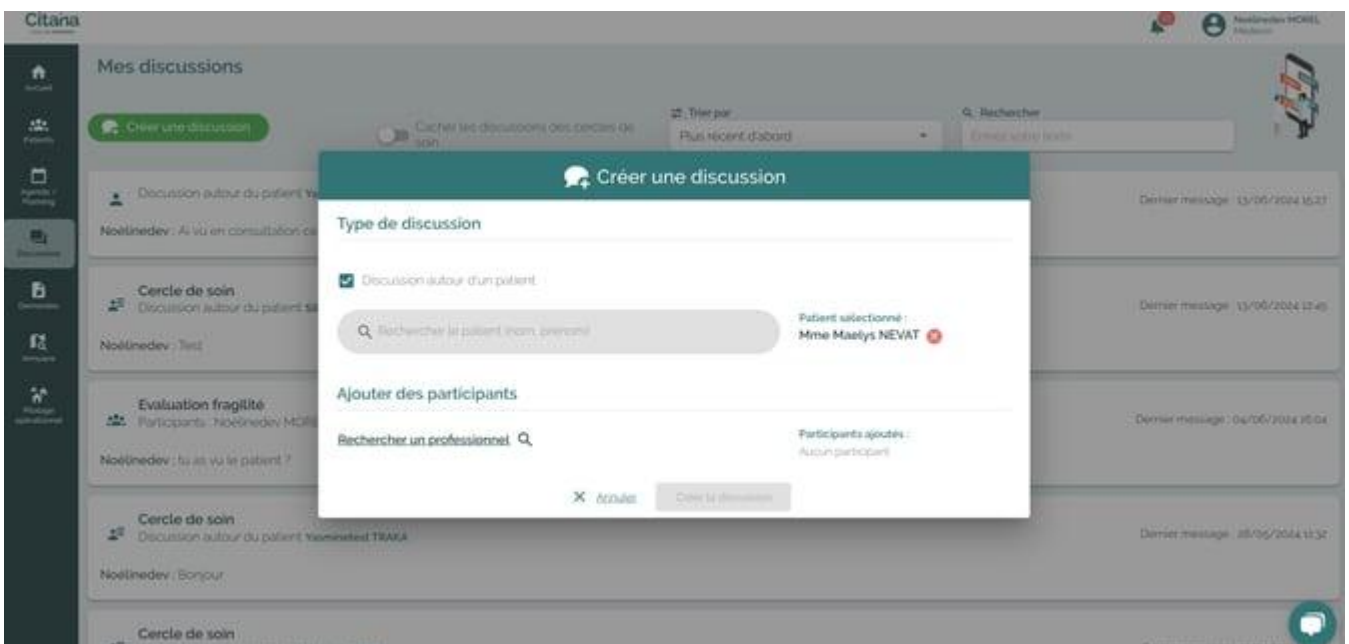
Citana

Noelinedev MOREL
Médecin

Accueil
Patients
Agenda / Planning
Discussions
Demandes
Annuaire
Pilotage opérationnel

Mes discussions

Créer une discussion

Cacher les discussions des cercles de soin

Trier par
Plus récent d'abord

Recherche
Entrez votre texte

Discussion autour du patient Ya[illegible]
Noelinedev : Ai vu en consultation ce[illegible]
Dernier message : 13/06/2024 15:27

Cercle de soin
Discussion autour du patient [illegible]
Noelinedev : Test
Dernier message : 13/06/2024 12:45

Evaluation fragilité
Participants : Noelinedev MORE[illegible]
Noelinedev : tu as vu le patient ?
Dernier message : 04/06/2024 16:04

Cercle de soin
Discussion autour du patient Yasminetest TRAKA
Noelinedev : Bonjour
Dernier message : 28/05/2024 11:32

Cercle de soin

Créer une discussion

Type de discussion

Discussion autour d'un patient

Rechercher le patient (nom, prénom)

Patient sélectionné :
Mme Maelys NEVAT

Ajouter des participants

Rechercher un professionnel

Participants ajoutés :
Aucun participant

Annuler
Créer la discussion